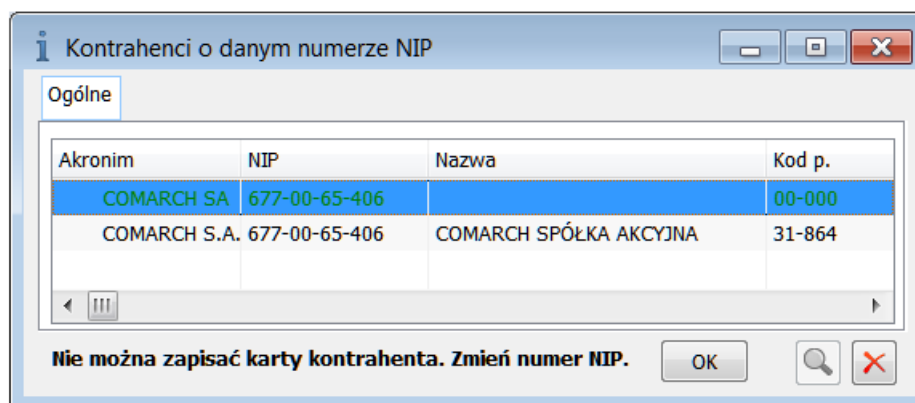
Kontrahenci o danym numerze NIP

Ogólne

| Akronim | NIP | Nazwa | Kod p. |
|---|---|---|---|
| COMARCH SA | 677-00-65-406 | | 00-000 |
| COMARCH S.A. | 677-00-65-406 | COMARCH SPÓŁKA AKCYJNA | 31-864 |

Nie można zapisać karty kontrahenta. Zmień numer NIP.

OK